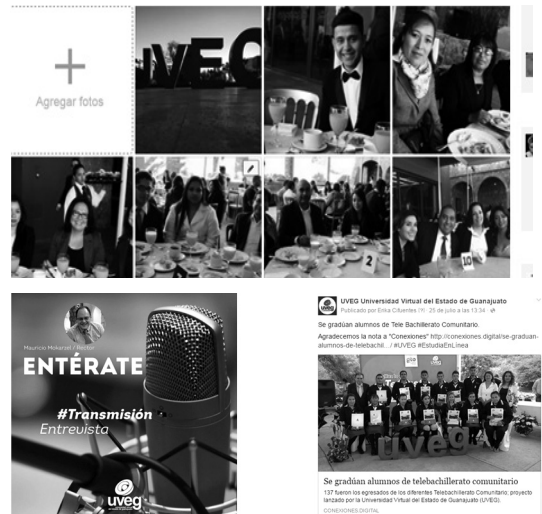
Agregar fotos

uVEG

2

10

Mauricio Mokarzel / Rector

ENTÉRATE

#Transmisión
Entrevista

uveg

UVEG Universidad Virtual del Estado de Guanajuato
Publicado por Erika Cifuentes [?] · 25 de julio a las 13:34 ·

Se gradúan alumnos de Tele Bachillerato Comunitario.

Agradecemos la nota a "Conexiones" http://conexiones.digital/se-graduan-alumnos-de-telebachil.../ #UVEG #EstudiaEnLinea

uVEG

Se gradúan alumnos de telebachillerato comunitario

137 fueron los egresados de los diferentes Telebachillerato Comunitario; proyecto lanzado por la Universidad Virtual del Estado de Guanajuato (UVEG).

CONEXIONES.DIGITAL